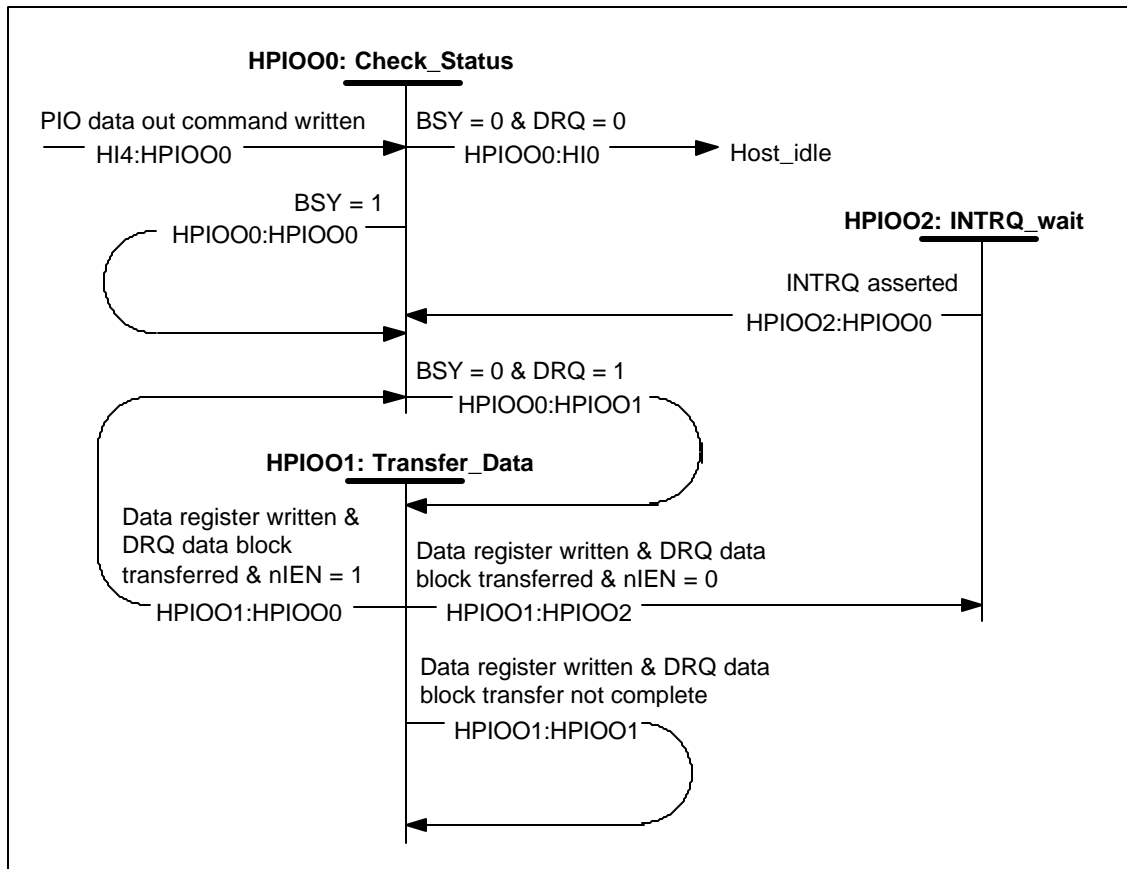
HPIOO0: Check_Status

PIO data out command written
HI4:HPIOO0

BSY = 0 & DRQ = 0
HPIOO0:HI0
Host_idle

BSY = 1
HPIOO0:HPIOO0

HPIOO2: INTRQ_wait

INTRQ asserted
HPIOO2:HPIOO0

BSY = 0 & DRQ = 1
HPIOO0:HPIOO1

HPIOO1: Transfer_Data

Data register written & DRQ data block transferred & nIEN = 1
HPIOO1:HPIOO0

Data register written & DRQ data block transferred & nIEN = 0
HPIOO1:HPIOO2

Data register written & DRQ data block transfer not complete
HPIOO1:HPIOO1